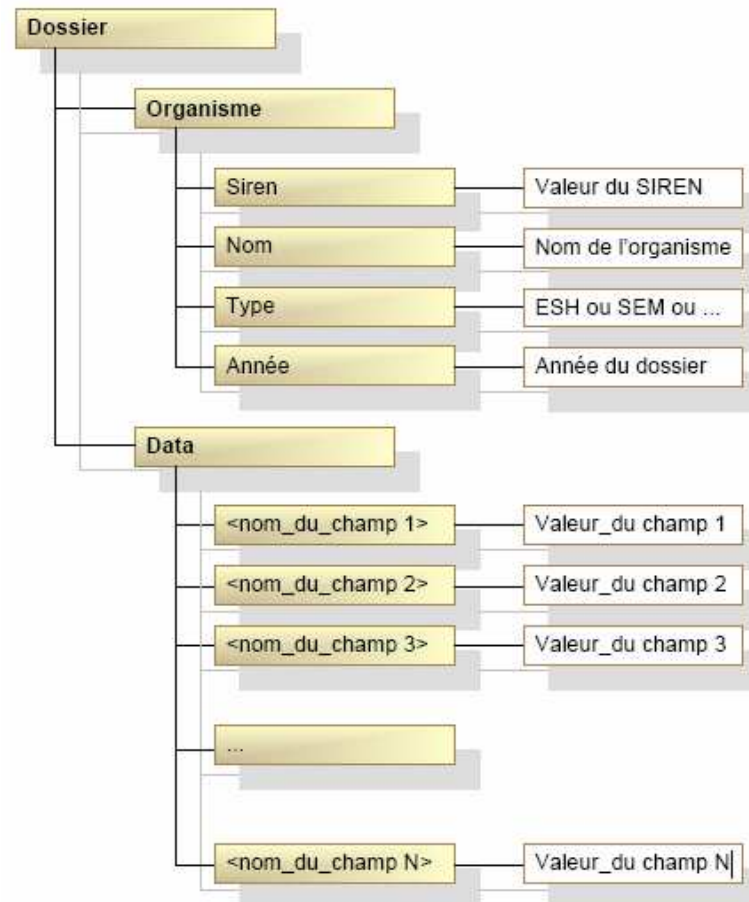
Dossier

Organisme

Siren

Valeur du SIREN

Nom

Nom de l'organisme

Type

ESH ou SEM ou ...

Année

Année du dossier

Data

<nom_du_champ 1>

Valeur_du champ 1

<nom_du_champ 2>

Valeur_du champ 2

<nom_du_champ 3>

Valeur_du champ 3

...

<nom_du_champ N>

Valeur_du champ N